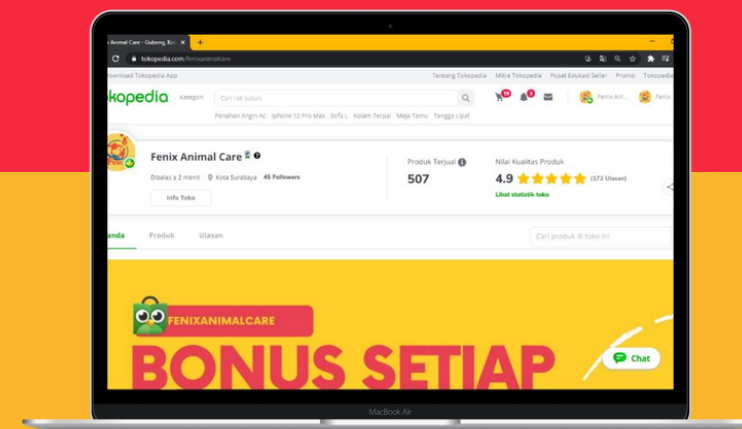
Animal Care - Gubeng, Ko ×

tokopedia.com/fenixanimalcare

ownload Tokopedia App

Tentang Tokopedia Mitra Tokopedia Pusat Edukasi Seller Promo Tokopedia

okopedia Kategori Cari rak susun

Penahan Angin Ac Iphone 12 Pro Max Sofa L Kolam Terpal Meja Tamu Tangga Lipat

Fenix Ani... Fe

Fenix Animal Care

Dibalas ± 2 menit Kota Surabaya 45 Followers

Info Toko

Produk Terjual

507

Nilai Kualitas Produk

4.9 (172 Ulasan)

Lihat statistik toko

anda Produk Ulasan

Cari produk di toko ini

FENIXANIMALCARE

BONUS SETIAP

Chat

MacBook Air